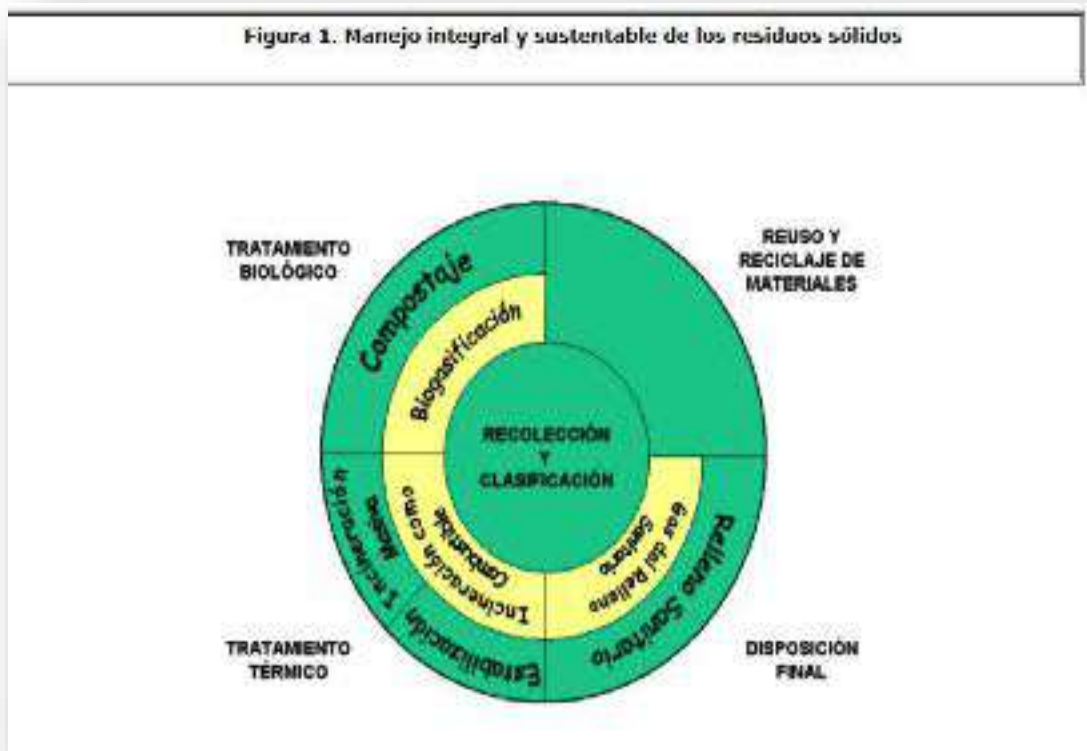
Figura 1. Manejo integral y sustentable de los residuos sólidos

TRATAMIENTO BIOLÓGICO

REUSO Y RECICLAJE DE MATERIALES

Compostaje

Biogasificación

RECOLECCIÓN Y CLASIFICACIÓN

Incineración Masiva

Incineración como Combustible

Gas del Relleno Sanitario

Relleno Sanitario

Estabilización

TRATAMIENTO TÉRMICO

DISPOSICIÓN FINAL